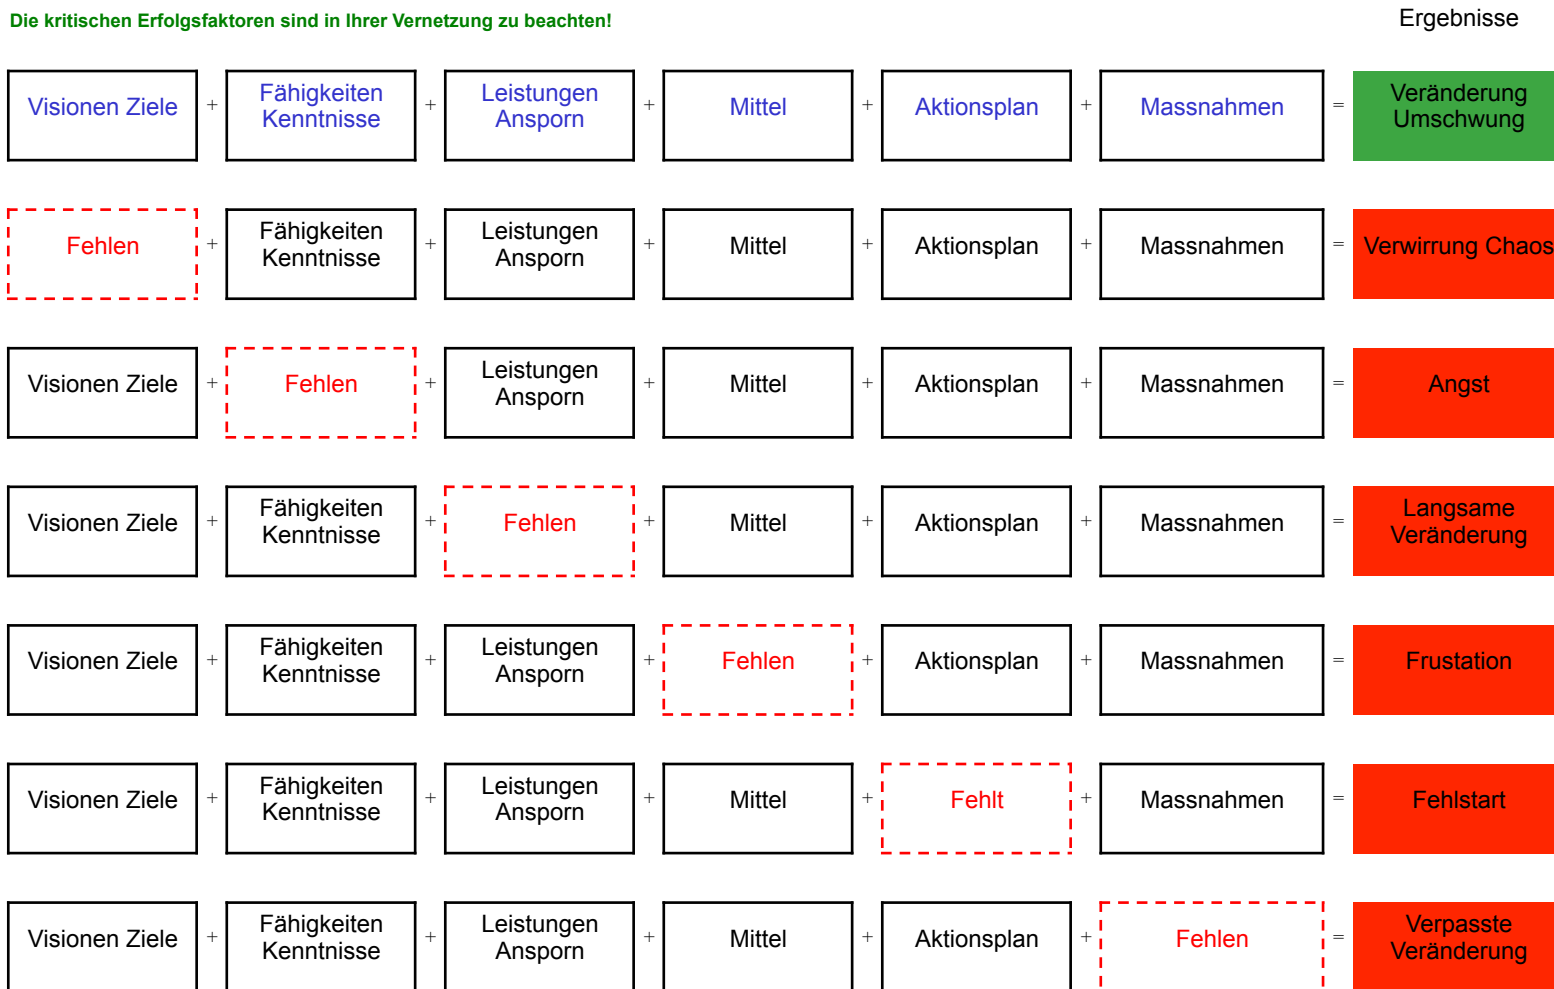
Die kritischen Erfolgsfaktoren sind in Ihrer Vernetzung zu beachten!

Ergebnisse

| | | | | | | | | | | | | |
|---|---|---|---|---|---|---|---|---|---|---|---|---|
| Visionen Ziele | + | Fähigkeiten Kenntnisse | + | Leistungen Ansporn | + | Mittel | + | Aktionsplan | + | Massnahmen | = | Veränderung Umschwung |
| Fehlen | + | Fähigkeiten Kenntnisse | + | Leistungen Ansporn | + | Mittel | + | Aktionsplan | + | Massnahmen | = | Verwirrung Chaos |
| Visionen Ziele | + | Fehlen | + | Leistungen Ansporn | + | Mittel | + | Aktionsplan | + | Massnahmen | = | Angst |
| Visionen Ziele | + | Fähigkeiten Kenntnisse | + | Fehlen | + | Mittel | + | Aktionsplan | + | Massnahmen | = | Langsame Veränderung |
| Visionen Ziele | + | Fähigkeiten Kenntnisse | + | Leistungen Ansporn | + | Fehlen | + | Aktionsplan | + | Massnahmen | = | Frustation |
| Visionen Ziele | + | Fähigkeiten Kenntnisse | + | Leistungen Ansporn | + | Mittel | + | Fehlt | + | Massnahmen | = | Fehlstart |
| Visionen Ziele | + | Fähigkeiten Kenntnisse | + | Leistungen Ansporn | + | Mittel | + | Aktionsplan | + | Fehlen | = | Verpasste Veränderung |